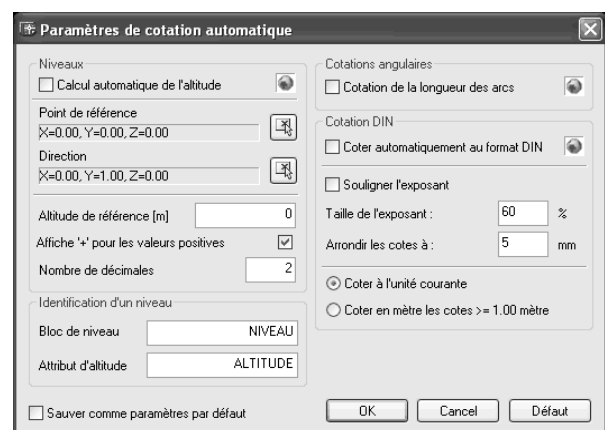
Paramètres de cotation automatique

Niveaux
Calcul automatique de l'altitude
Point de référence
X=0.00, Y=0.00, Z=0.00
Direction
X=0.00, Y=1.00, Z=0.00
Altitude de référence [m] 0
Affiche '+' pour les valeurs positives
Nombre de décimales 2

Identification d'un niveau
Bloc de niveau NIVEAU
Attribut d'altitude ALTITUDE

Cotations angulaires
Cotation de la longueur des arcs

Cotation DIN
Coter automatiquement au format DIN
Souligner l'exposant
Taille de l'exposant : 60 %
Arrondir les cotes à : 5 mm
Coter à l'unité courante
Coter en mètre les cotes >= 1.00 mètre

Sauver comme paramètres par défaut
OK
Cancel
Défaut